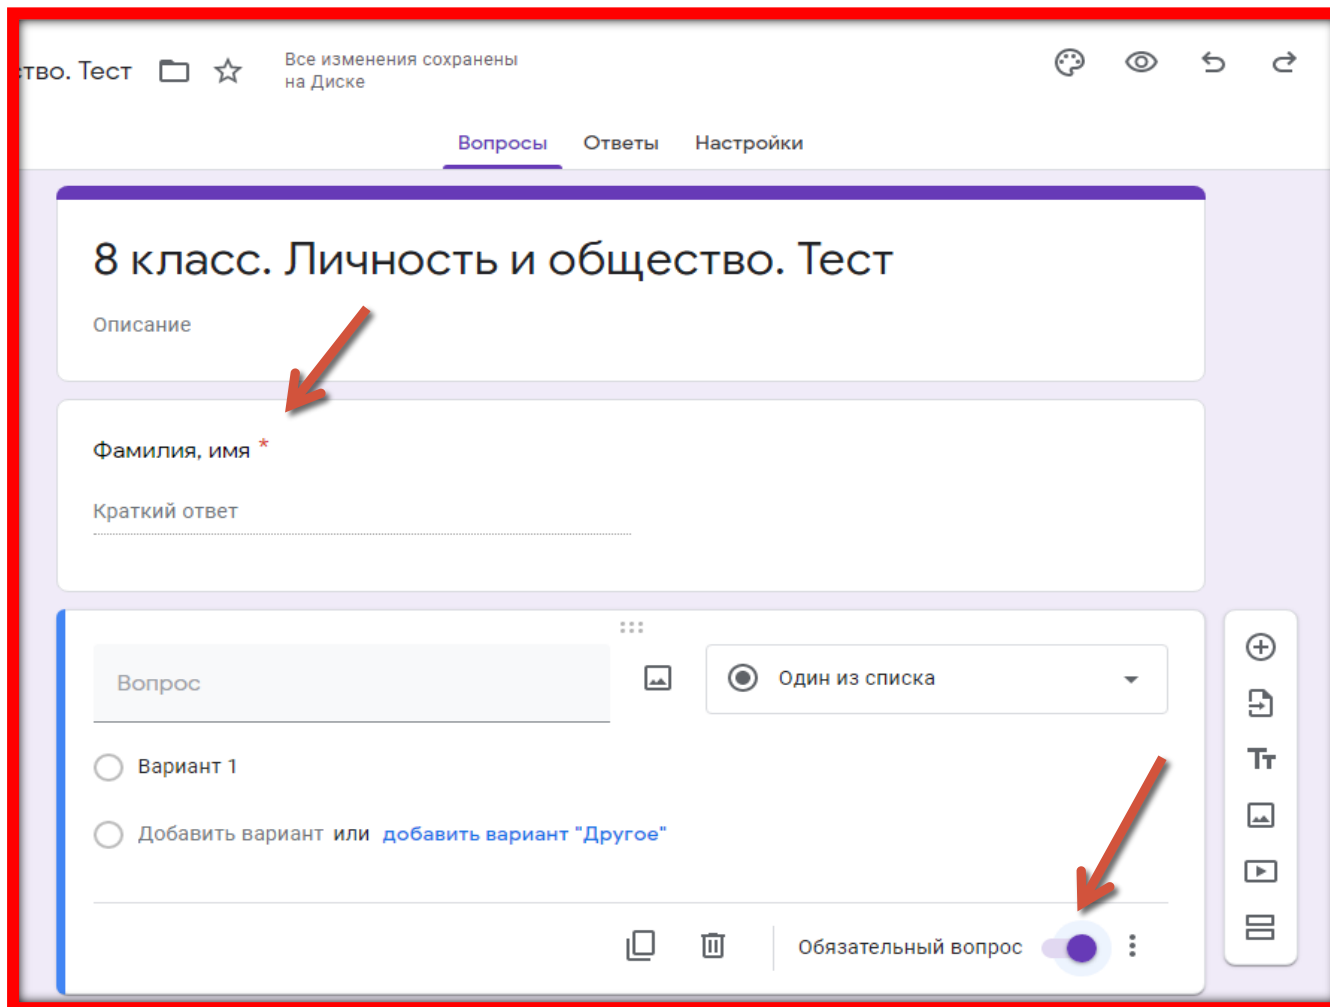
:тво. Тест

Все изменения сохранены на Диске

Вопросы Ответы Настройки

8 класс. Личность и общество. Тест

Описание

Фамилия, имя *

Краткий ответ

Вопрос

Один из списка

Вариант 1

Добавить вариант или добавить вариант "Другое"

Обязательный вопрос